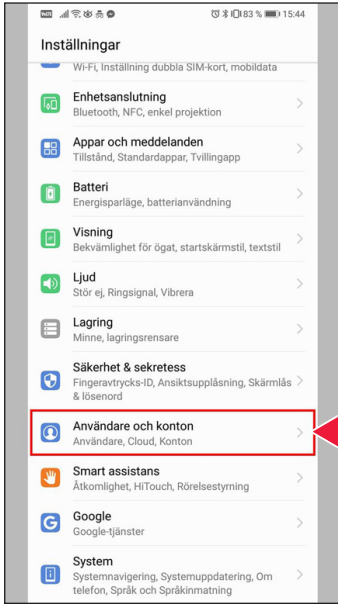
83 % 15:44

Inställningar

Wi-Fi, Inställning dubbla SIM-kort, mobildata

Enhetsanslutning
Bluetooth, NFC, enkel projektion

Appar och meddelanden
Tillstånd, Standardappar, Tvillingapp

Batteri
Energisparläge, batterianvändning

Visning
Bekvämlighet för ögat, startskärmstil, textstil

Ljud
Stör ej, Ringsignal, Vibrera

Lagring
Minne, lagringsrensare

Säkerhet & sekretess
Fingeravtrycks-ID, Ansiktsupplåsning, Skärmlås & lösenord

Användare och konton
Användare, Cloud, Konton

Smart assistans
Åtkomlighet, HiTouch, Rörelsestyrning

Google
Google-tjänster

System
Systemnavigering, Systemuppdatering, Om telefon, Språk och Språkinmatning